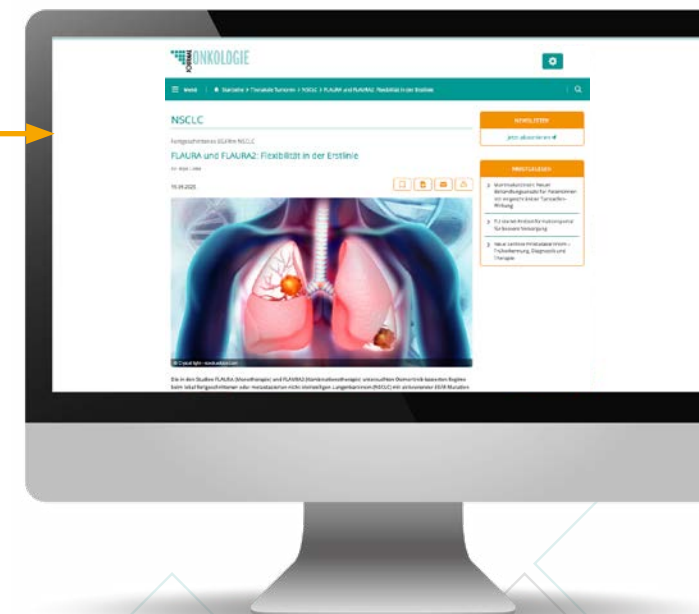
FORUM ONKOLOGIE

Menü | Startseite > Thorakale Tumoren > NSCLC > FLAURA und FLAURA2: Flexibilität in der Erstlinie

NSCLC

Fortgeschrittenes EGFRm NSCLC

FLAURA und FLAURA2: Flexibilität in der Erstlinie

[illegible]

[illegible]

© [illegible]

Die in den Studien FLAURA (Monotherapie) und FLAURA2 (Kombinationstherapie) untersuchten Osimertinib-basierten Regime beim lokal fortgeschrittenen oder metastasierten nicht-kleinzelligen Lungenkarzinom (NSCLC) mit aktivierenden EGFR-Mutation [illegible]

NEWSLETTER

Jetzt abonnieren

MEISTGELESEN

Brustkrebs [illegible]: Neue Behandlungsansätze für Patientinnen mit vergleichbar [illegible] Wirkung

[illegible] für Fortschritte für bessere Versorgung

Neue Leitlinie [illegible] – Früherkennung, Diagnostik und Therapie